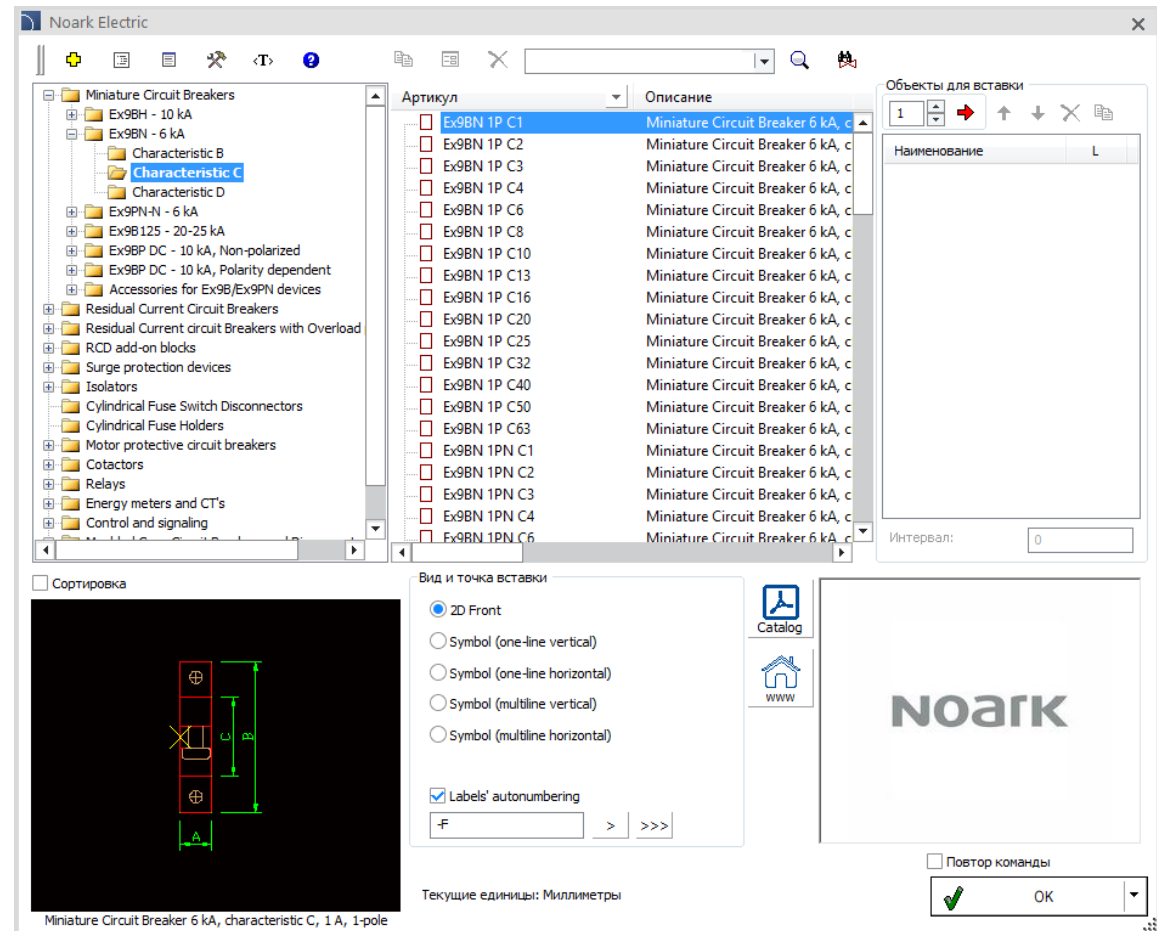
Noark Electric

Miniature Circuit Breakers
Ex9BH - 10 kA
Ex9BN - 6 kA
Characteristic B
Characteristic C
Characteristic D
Ex9PN-N - 6 kA
Ex9B125 - 20-25 kA
Ex9BP DC - 10 kA, Non-polarized
Ex9BP DC - 10 kA, Polarity dependent
Accessories for Ex9B/Ex9PN devices
Residual Current Circuit Breakers
Residual Current circuit Breakers with Overload
RCD add-on blocks
Surge protection devices
Isolators
Cylindrical Fuse Switch Disconnectors
Cylindrical Fuse Holders
Motor protective circuit breakers
Cotactors
Relays
Energy meters and CT's
Control and signaling
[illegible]

| Артикул | Описание |
|---|---|
| Ex9BN 1P C1 | Miniature Circuit Breaker 6 kA, c |
| Ex9BN 1P C2 | Miniature Circuit Breaker 6 kA, c |
| Ex9BN 1P C3 | Miniature Circuit Breaker 6 kA, c |
| Ex9BN 1P C4 | Miniature Circuit Breaker 6 kA, c |
| Ex9BN 1P C6 | Miniature Circuit Breaker 6 kA, c |
| Ex9BN 1P C8 | Miniature Circuit Breaker 6 kA, c |
| Ex9BN 1P C10 | Miniature Circuit Breaker 6 kA, c |
| Ex9BN 1P C13 | Miniature Circuit Breaker 6 kA, c |
| Ex9BN 1P C16 | Miniature Circuit Breaker 6 kA, c |
| Ex9BN 1P C20 | Miniature Circuit Breaker 6 kA, c |
| Ex9BN 1P C25 | Miniature Circuit Breaker 6 kA, c |
| Ex9BN 1P C32 | Miniature Circuit Breaker 6 kA, c |
| Ex9BN 1P C40 | Miniature Circuit Breaker 6 kA, c |
| Ex9BN 1P C50 | Miniature Circuit Breaker 6 kA, c |
| Ex9BN 1P C63 | Miniature Circuit Breaker 6 kA, c |
| Ex9BN 1PN C1 | Miniature Circuit Breaker 6 kA, c |
| Ex9BN 1PN C2 | Miniature Circuit Breaker 6 kA, c |
| Ex9BN 1PN C3 | Miniature Circuit Breaker 6 kA, c |
| Ex9BN 1PN C4 | Miniature Circuit Breaker 6 kA, c |
| Ex9BN 1PN C6 | Miniature Circuit Breaker 6 kA, c |

Объекты для вставки
1
Наименование | L
Интервал: 0

Сортировка
C B A
Miniature Circuit Breaker 6 kA, characteristic C, 1 A, 1-pole

Вид и точка вставки
2D Front
Symbol (one-line vertical)
Symbol (one-line horizontal)
Symbol (multiline vertical)
Symbol (multiline horizontal)
Labels' autonumbering
-F
>
>>>
Catalog
www
Noark
Текущие единицы: Миллиметры
Повтор команды
OK